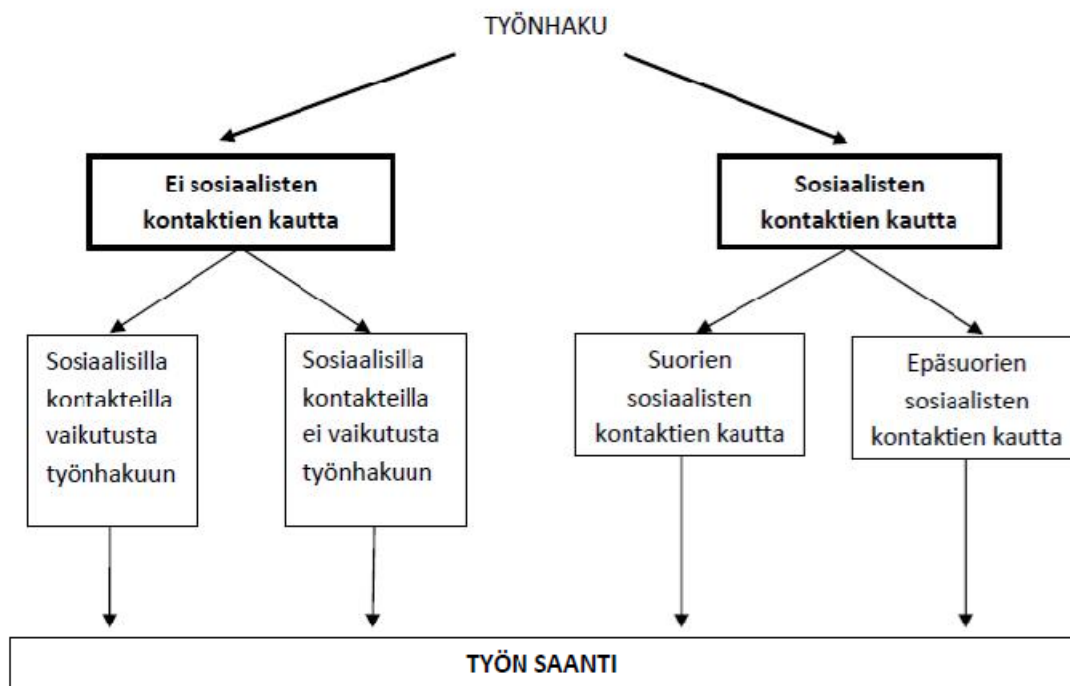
TYÖNHAKU

Ei sosiaalisten kontaktien kautta

Sosiaalisten kontaktien kautta

Sosiaalisilla kontakteilla vaikutusta työnhakuun

Sosiaalisilla kontakteilla ei vaikutusta työnhakuun

Suorien sosiaalisten kontaktien kautta

Epäsuorien sosiaalisten kontaktien kautta

TYÖN SAANTI